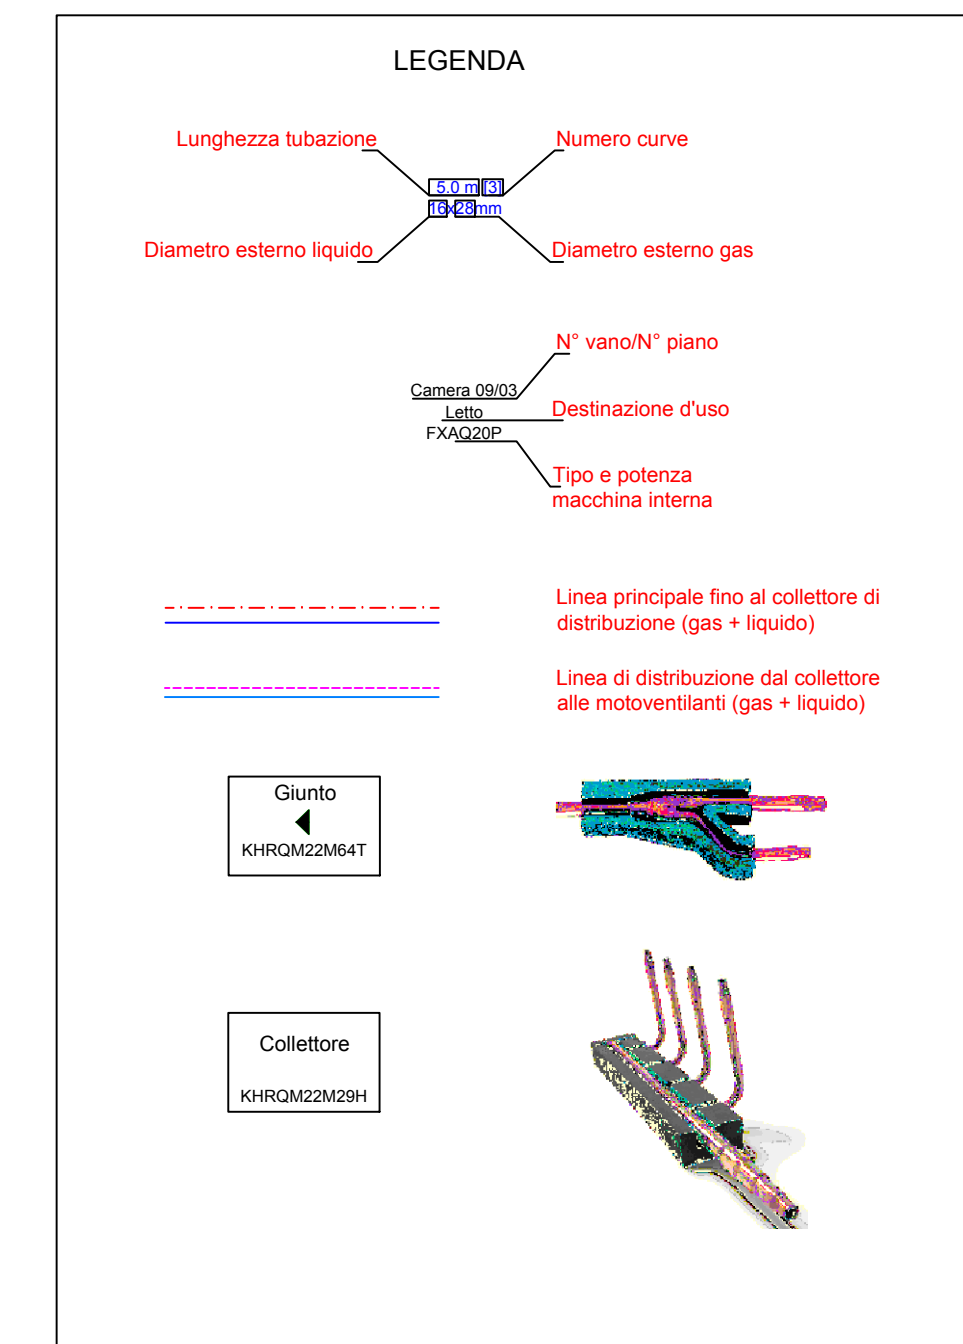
LEGENDA

Lunghezza tubazione

Numero curve

5.0 m [3]
16x28mm

Diametro esterno liquido

Diametro esterno gas

N° vano/N° piano

Camera 09/03
Letto
FXAQ20P

Destinazione d'uso

Tipo e potenza macchina interna

Linea principale fino al collettore di distribuzione (gas + liquido)

Linea di distribuzione dal collettore alle motoventilanti (gas + liquido)

Giunto
KHRQM22M64T

Collettore
KHRQM22M29H